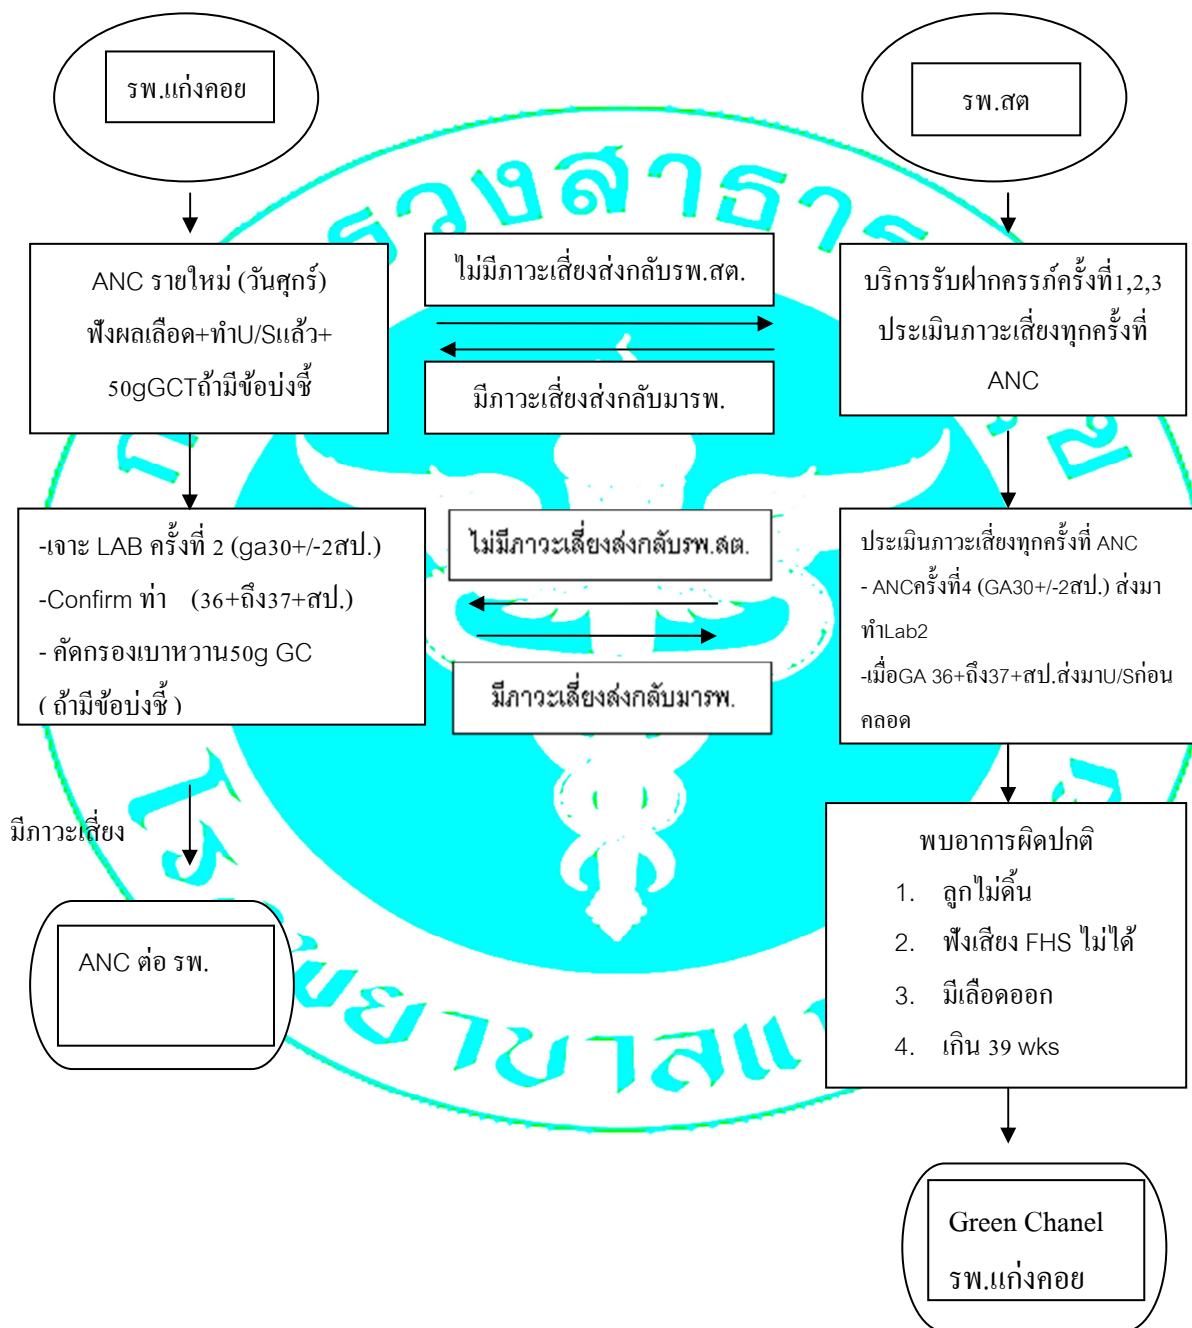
รพ.แก่งคอย

รพ.สต

ANC รายใหม่ (วันศุกร์) ฟังผลเลือด+ทำU/Sแล้ว+ 50gGCTถ้ามีข้อบ่งชี้

ไม่มีภาวะเสี่ยงส่งกลับรพ.สต.

มีภาวะเสี่ยงส่งกลับมารพ.

บริการรับฝากครรภ์ครั้งที่1,2,3 ประเมินภาวะเสี่ยงทุกครั้งที่ ANC

-เจาะ LAB ครั้งที่ 2 (ga30+/-2สป.)
-Confirm ท่า (36+ถึง37+สป.)
- คัดกรองเบาหวาน50g GC
( ถ้ามีข้อบ่งชี้ )

ไม่มีภาวะเสี่ยงส่งกลับรพ.สต.

มีภาวะเสี่ยงส่งกลับมารพ.

ประเมินภาวะเสี่ยงทุกครั้งที่ ANC
- ANCครั้งที่4 (GA30+/-2สป.) ส่งมาทำLab2
-เมื่อGA 36+ถึง37+สป.ส่งมาU/Sก่อนคลอด

มีภาวะเสี่ยง

ANC ต่อ รพ.

พบอาการผิดปกติ
1. ลูกไม่ดิ้น
2. ฟังเสียง FHS ไม่ได้
3. มีเลือดออก
4. เกิน 39 wks

Green Chanel
รพ.แก่งคอย